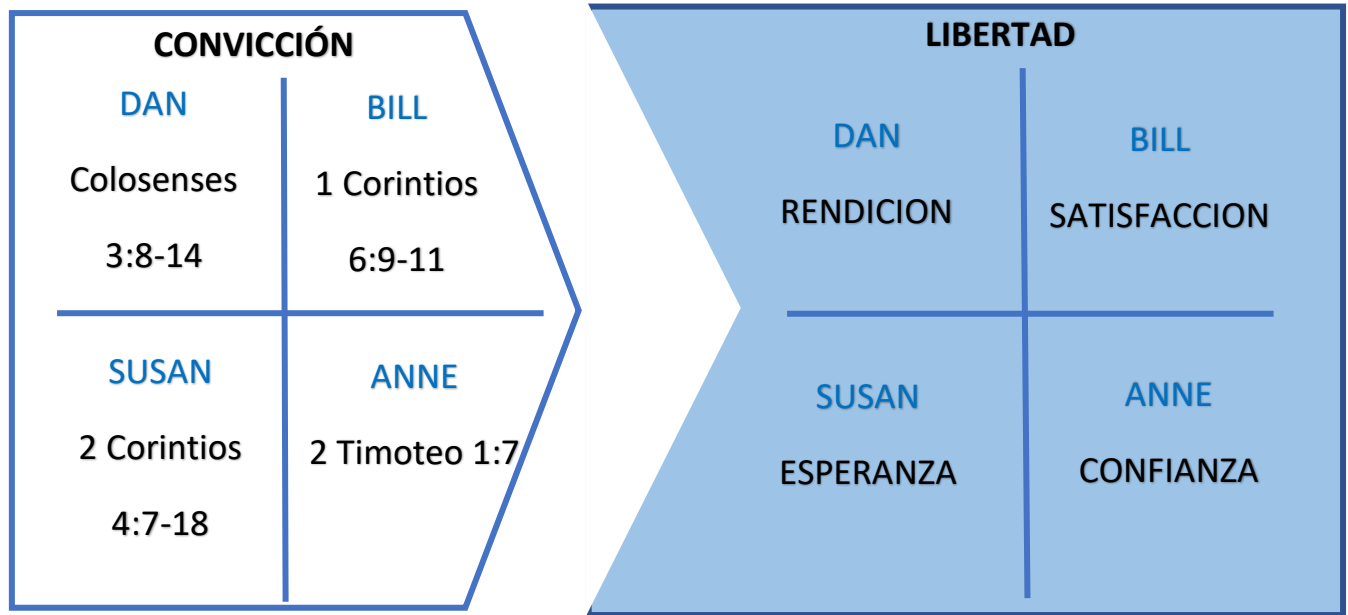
CONVICCIÓN

| DAN | BILL |
|---|---|
| Colosenses 3:8-14 | 1 Corintios 6:9-11 |
| SUSAN | ANNE |
| 2 Corintios 4:7-18 | 2 Timoteo 1:7 |

LIBERTAD

| DAN | BILL |
|---|---|
| RENDICION | SATISFACCION |
| SUSAN | ANNE |
| ESPERANZA | CONFIANZA |